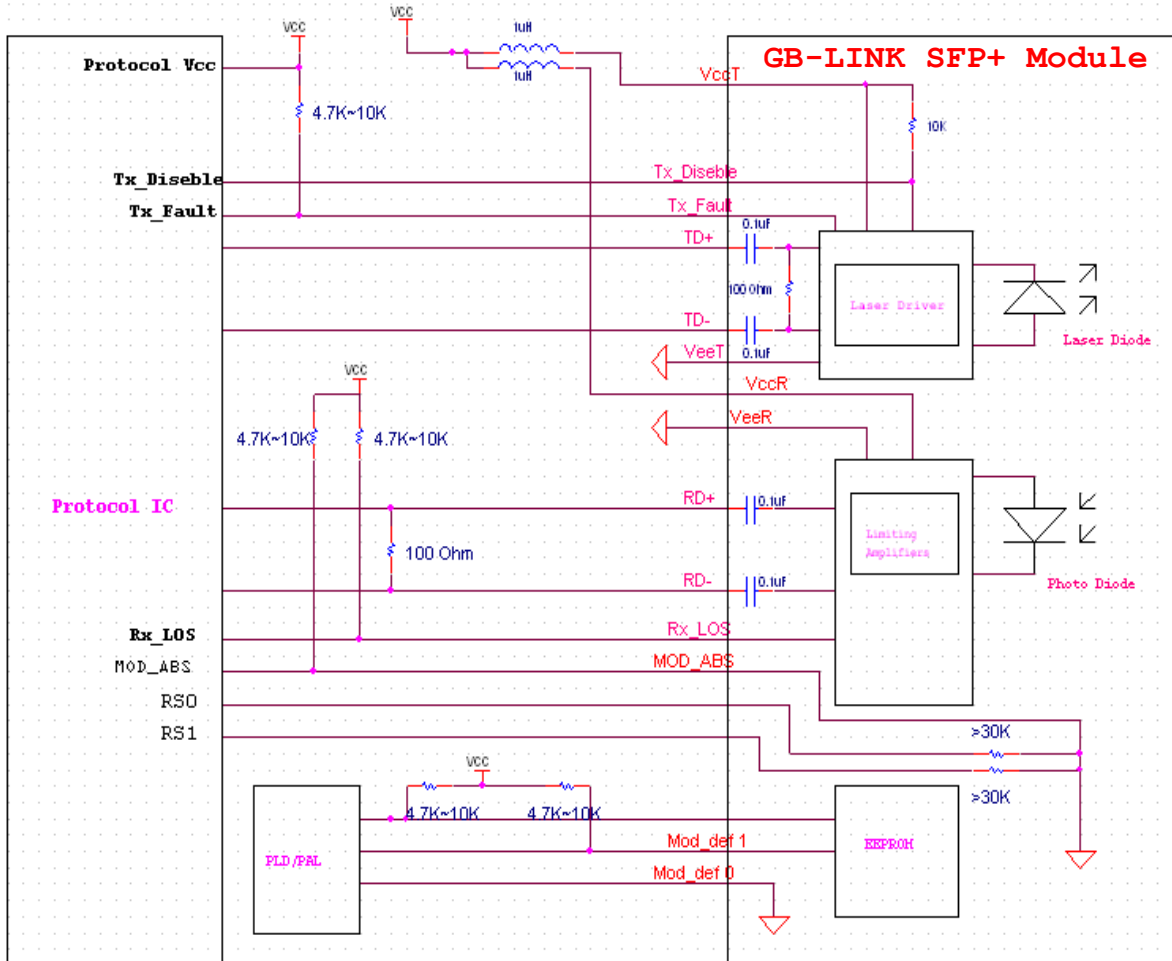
GB-LINK SFP+ Module

VCC
VCC
1uH
1uH
Protocol Vcc
4.7K~10K
VccT
10K
Tx_Diseble
Tx_Diseble
Tx_Fault
Tx_Fault
TD+
0.1uf
100 Ohm
Laser Driver
Laser Diode
TD-
0.1uf
VeeT
VccR
VCC
VeeR
4.7K~10K
4.7K~10K
Protocol IC
RD+
0.1uf
Limiting Amplifiers
100 Ohm
Photo Diode
RD-
0.1uf
Rx_LOS
Rx_LOS
MOD_ABS
MOD_ABS
RS0
>30K
RS1
VCC
>30K
4.7K~10K
4.7K~10K
PLD/PAL
Mod_def 1
EEPROM
Mod_def 0